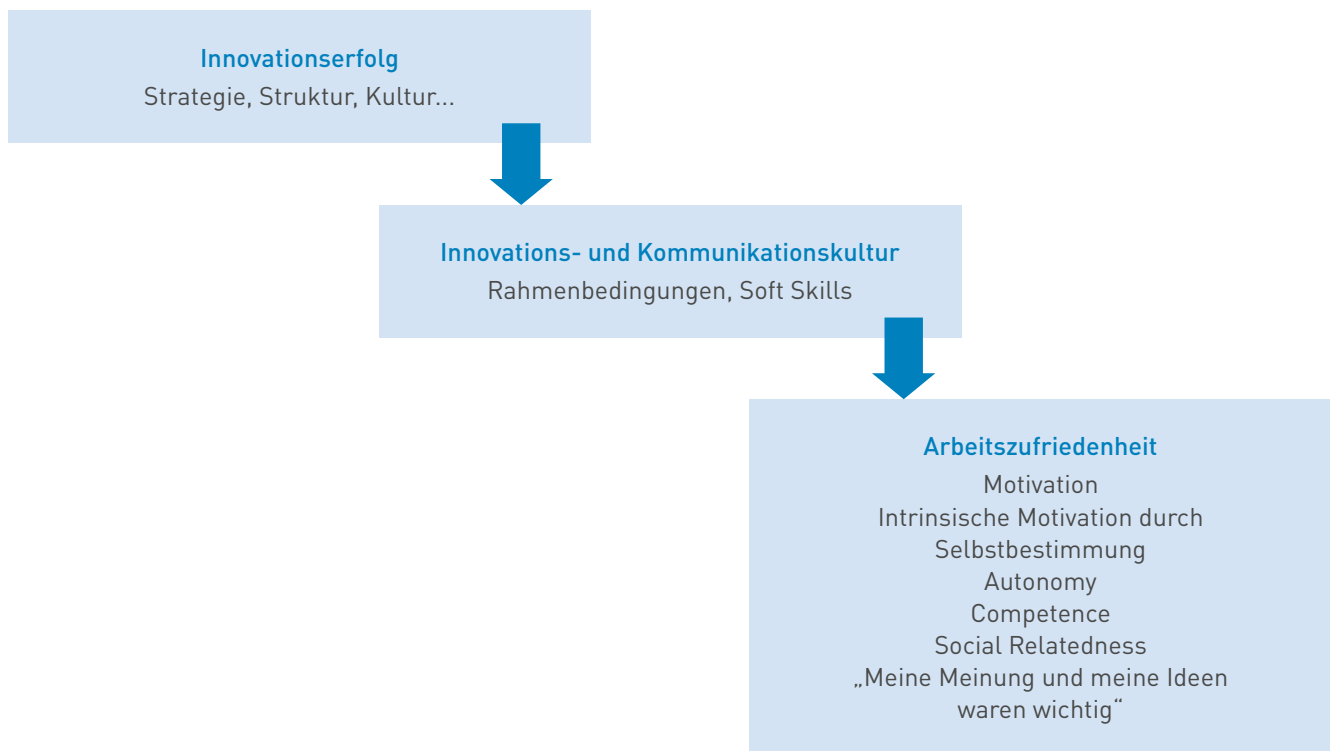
Innovationserfolg
Strategie, Struktur, Kultur...

Innovations- und Kommunikationskultur
Rahmenbedingungen, Soft Skills

Arbeitszufriedenheit
Motivation
Intrinsische Motivation durch
Selbstbestimmung
Autonomy
Competence
Social Relatedness
„Meine Meinung und meine Ideen waren wichtig“